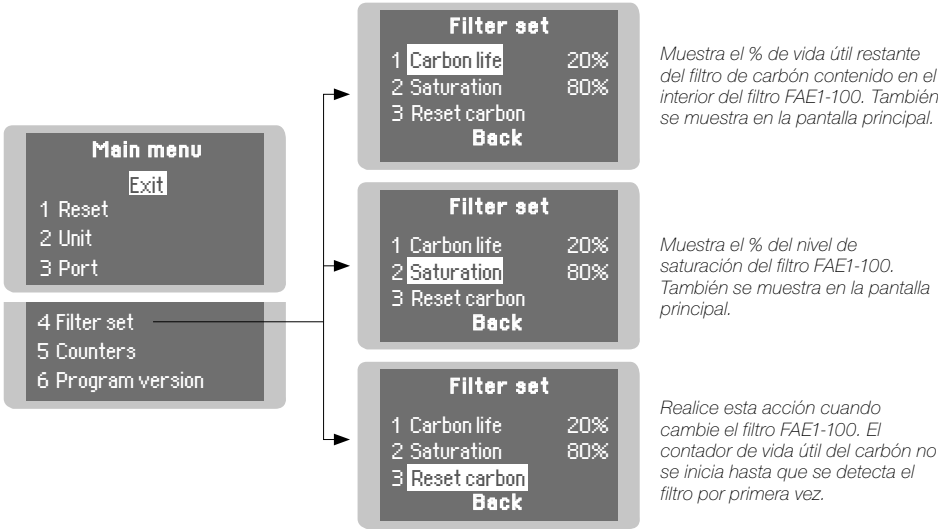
Main menu
Exit
1 Reset
2 Unit
3 Port

4 Filter set
5 Counters
6 Program version

Filter set
1 Carbon life 20%
2 Saturation 80%
3 Reset carbon
Back

Muestra el % de vida útil restante del filtro de carbón contenido en el interior del filtro FAE1-100. También se muestra en la pantalla principal.

Filter set
1 Carbon life 20%
2 Saturation 80%
3 Reset carbon
Back

Muestra el % del nivel de saturación del filtro FAE1-100. También se muestra en la pantalla principal.

Filter set
1 Carbon life 20%
2 Saturation 80%
3 Reset carbon
Back

Realice esta acción cuando cambie el filtro FAE1-100. El contador de vida útil del carbón no se inicia hasta que se detecta el filtro por primera vez.